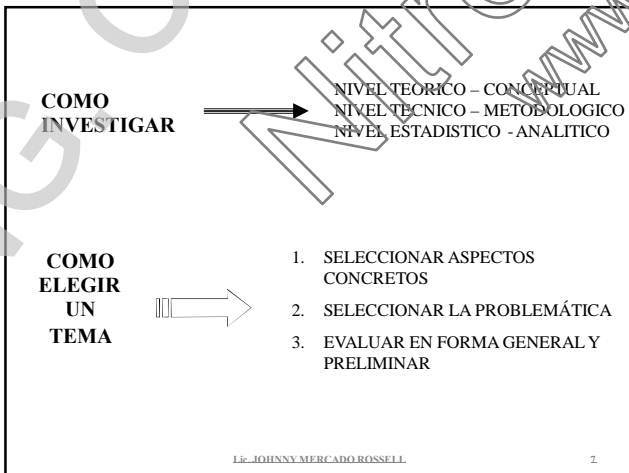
COMO INVESTIGAR

NIVEL TEORICO – CONCEPTUAL
NIVEL TECNICO – METODOLOGICO
NIVEL ESTADISTICO - ANALITICO

COMO ELEGIR UN TEMA

1. SELECCIONAR ASPECTOS CONCRETOS
2. SELECCIONAR LA PROBLEMÁTICA
3. EVALUAR EN FORMA GENERAL Y PRELIMINAR

Lic. JOHNNY MERCADO ROSSELL

7